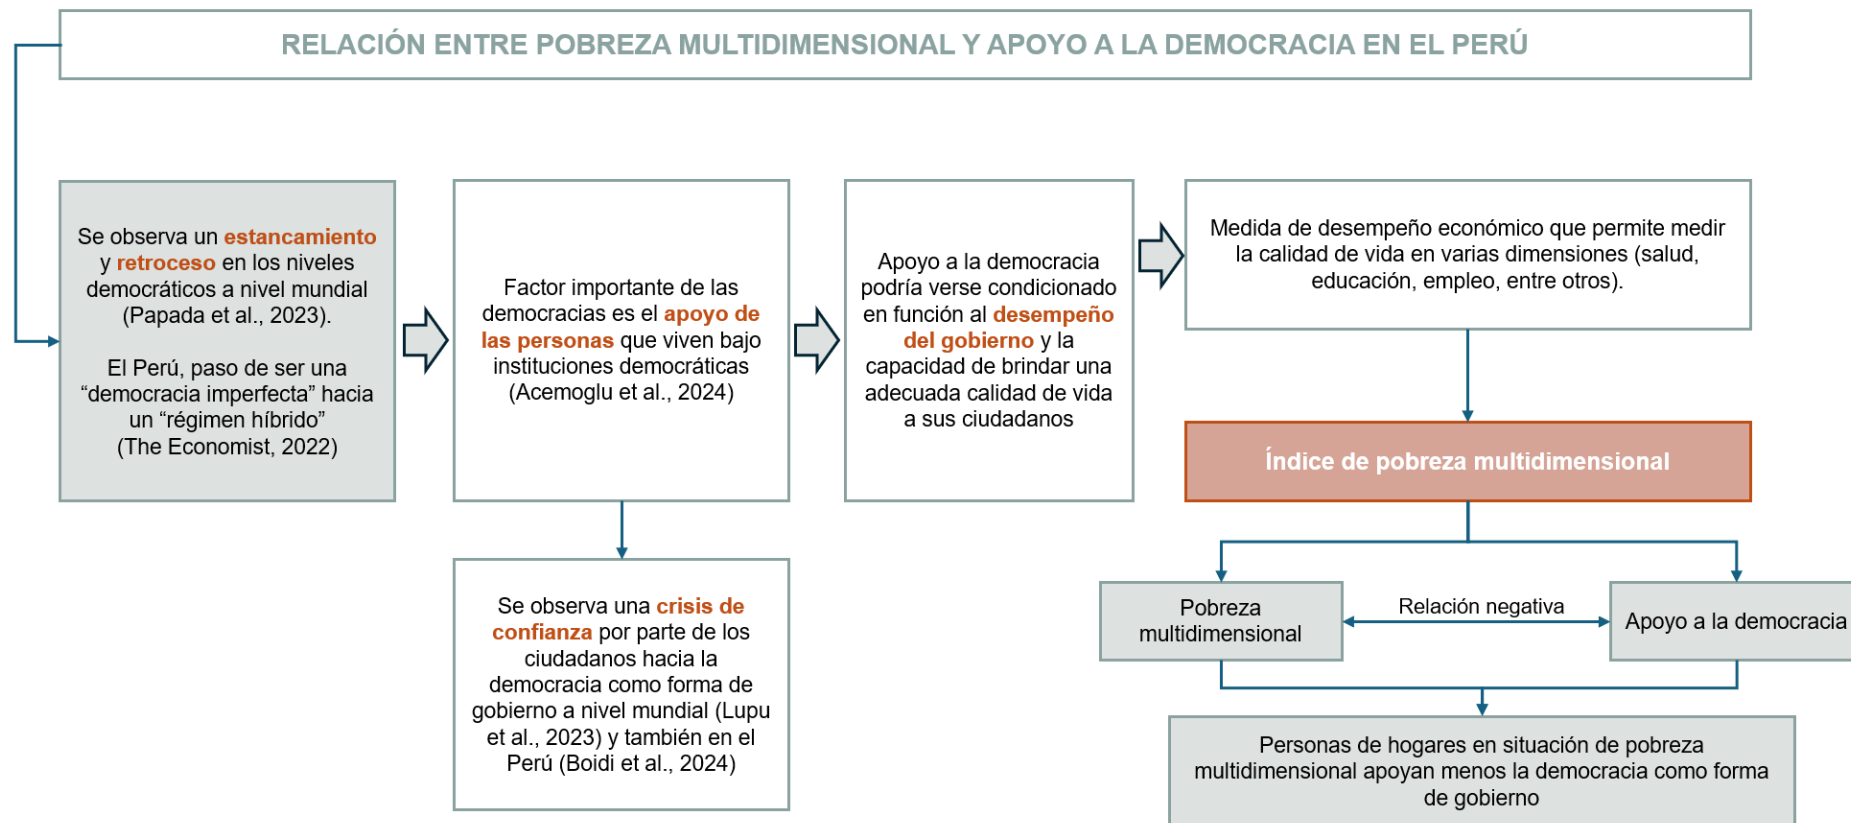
RELACIÓN ENTRE POBREZA MULTIDIMENSIONAL Y APOYO A LA DEMOCRACIA EN EL PERÚ

Se observa un estancamiento y retroceso en los niveles democráticos a nivel mundial (Papada et al., 2023).

El Perú, paso de ser una "democracia imperfecta" hacia un "régimen híbrido" (The Economist, 2022)

Factor importante de las democracias es el apoyo de las personas que viven bajo instituciones democráticas (Acemoglu et al., 2024)

Se observa una crisis de confianza por parte de los ciudadanos hacia la democracia como forma de gobierno a nivel mundial (Lupu et al., 2023) y también en el Perú (Boidi et al., 2024)

Apoyo a la democracia podría verse condicionado en función al desempeño del gobierno y la capacidad de brindar una adecuada calidad de vida a sus ciudadanos

Medida de desempeño económico que permite medir la calidad de vida en varias dimensiones (salud, educación, empleo, entre otros).

Índice de pobreza multidimensional

Pobreza multidimensional

Relación negativa

Apoyo a la democracia

Personas de hogares en situación de pobreza multidimensional apoyan menos la democracia como forma de gobierno